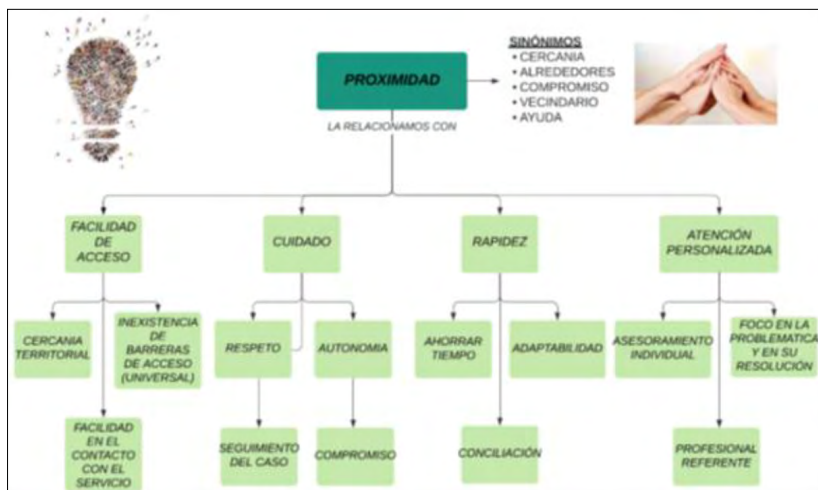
PROXIMIDAD

SINÓNIMOS
• CERCANIA
• ALREDEDORES
• COMPROMISO
• VECINDARIO
• AYUDA

LA RELACIONAMOS CON

FACILIDAD DE ACCESO

CUIDADO

RAPIDEZ

ATENCIÓN PERSONALIZADA

CERCANIA TERRITORIAL

INEXISTENCIA DE BARRERAS DE ACCESO (UNIVERSAL)

FACILIDAD EN EL CONTACTO CON EL SERVICIO

RESPETO

AUTONOMIA

SEGUIMIENTO DEL CASO

COMPROMISO

AHORRAR TIEMPO

ADAPTABILIDAD

CONCILIACIÓN

ASESORAMIENTO INDIVIDUAL

FOCO EN LA PROBLEMATICA Y EN SU RESOLUCIÓN

PROFESIONAL REFERENTE